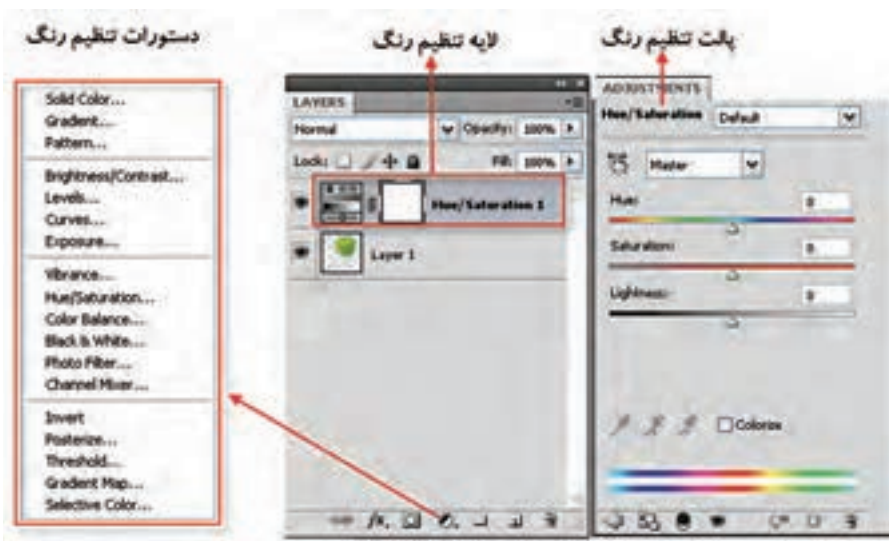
دستورات تنظیم رنگ

لایه تنظیم رنگ

پالت تنظیم رنگ

Solid Color...
Gradient...
Pattern...

Brightness/Contrast...
Levels...
Curves...
Exposure...

Vibrance...
Hue/Saturation...
Color Balance...
Black & White...
Photo Filter...
Channel Mixer...

Invert
Posterize...
Threshold...
Gradient Map...
Selective Color...

LAYERS
Normal
Opacity: 100%
Lock:
Fill: 100%
Hue/Saturation 1
Layer 1

ADJUSTMENTS
Hue/Saturation
Default
Master
Hue: 0
Saturation: 0
Lightness: 0
Colorize